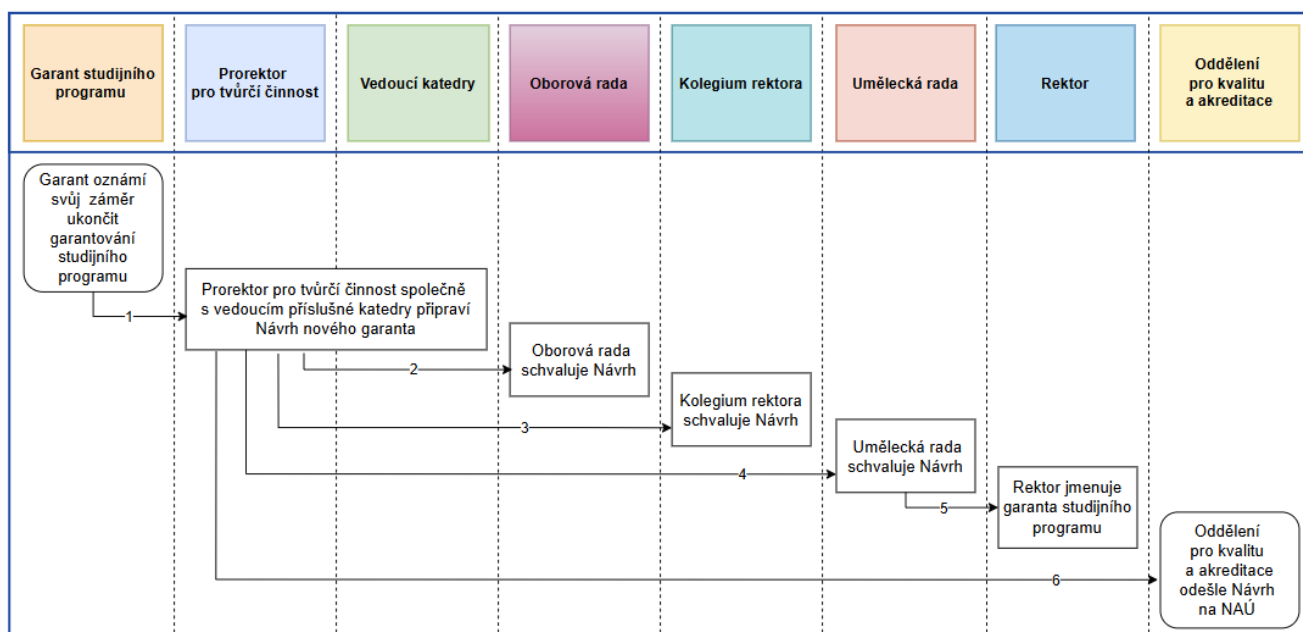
Garant studijního programu

Prorektor pro tvůrčí činnost

Vedoucí katedry

Oborová rada

Kolegium rektora

Umělecká rada

Rektor

Oddělení pro kvalitu a akreditace

Garant oznámí svůj záměr ukončit garantování studijního programu

1

Prorektor pro tvůrčí činnost společně s vedoucím příslušné katedry připraví Návrh nového garanta

2

Oborová rada schvaluje Návrh

3

Kolegium rektora schvaluje Návrh

4

Umělecká rada schvaluje Návrh

5

Rektor jmenuje garanta studijního programu

6

Oddělení pro kvalitu a akreditace odešle Návrh na NAÚ